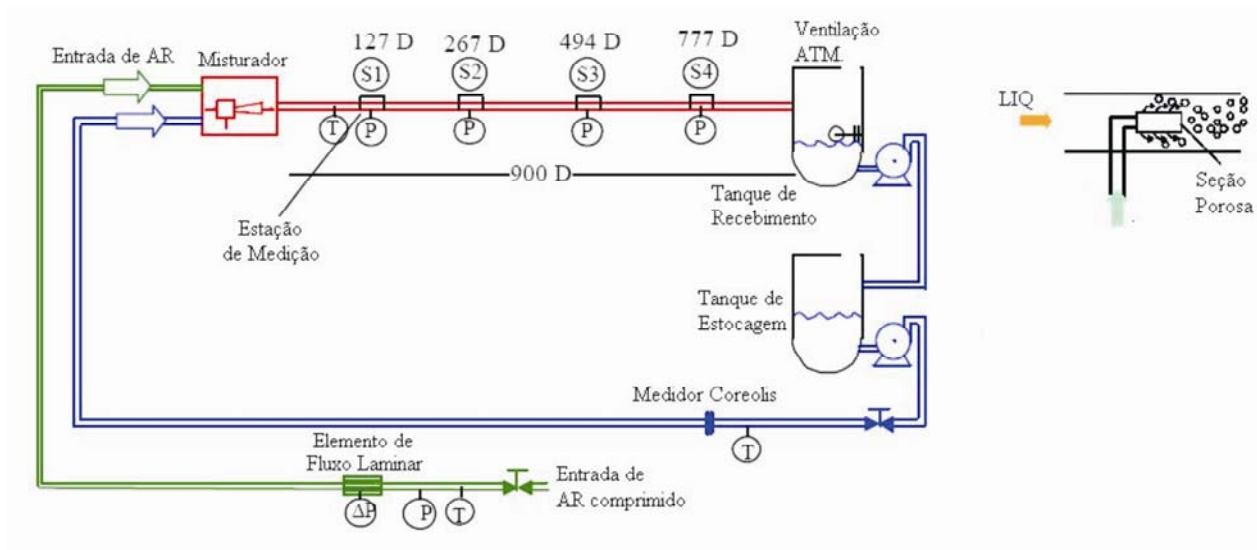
Entrada de AR
Misturador
127 D
267 D
494 D
777 D
S1
S2
S3
S4
Ventilação ATM.
T
P
P
P
P
900 D
Estação de Medição
Tanque de Recebimento
Tanque de Estocagem
Medidor Coreolis
T
Elemento de Fluxo Laminar
ΔP
P
T
Entrada de AR comprimido
LIQ
Seção Porosa